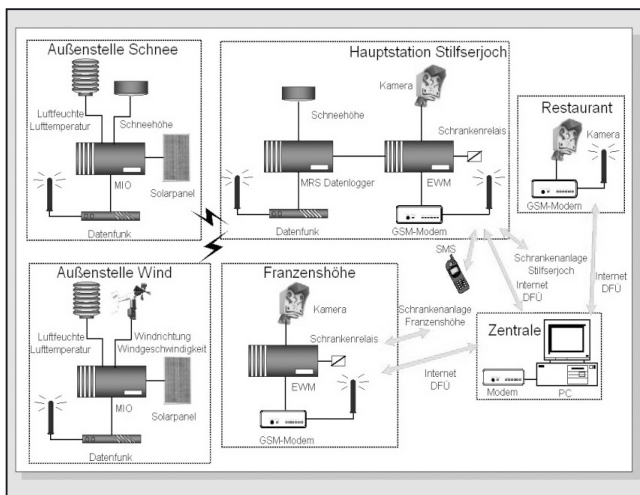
Außenstelle Schnee

Luftfeuchte
Lufttemperatur

Schneehöhe

MIO

Solarpanel

Datenfunk

Hauptstation Stilfserjoch

Kamera

Schneehöhe

Schrankenrelais

MRS Datenlogger

EWM

Datenfunk

GSM-Modem

Restaurant

Kamera

GSM-Modem

Außenstelle Wind

Luftfeuchte
Lufttemperatur

Windrichtung
Windgeschwindigkeit

MIO

Solarpanel

Datenfunk

Franzenshöhe

Kamera

Schrankenrelais

EWM

GSM-Modem

SMS

Schrankenanlage
Stilfserjoch

Internet
DFÜ

Internet
DFÜ

Schrankenanlage
Franzenshöhe

Internet
DFÜ

Zentrale

Modem

PC